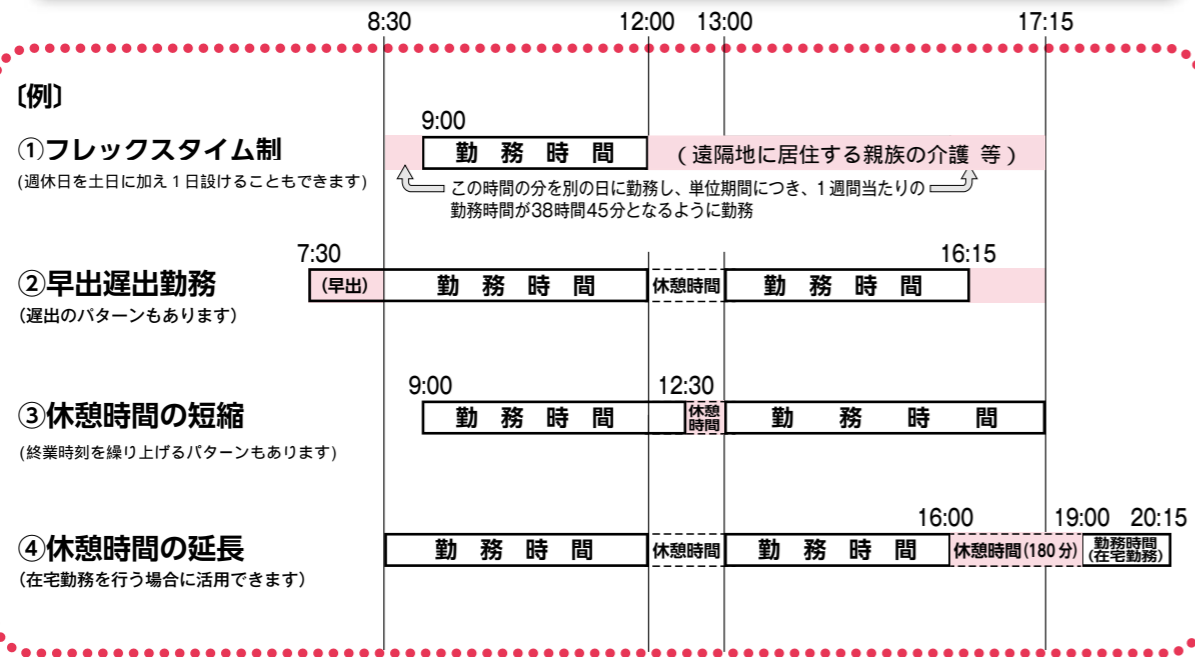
8:30 12:00 13:00 17:15

〔例〕

①フレックスタイム制
(週休日を土日に加え１日設けることもできます)

9:00
勤 務 時 間
(遠隔地に居住する親族の介護 等)

この時間の分を別の日に勤務し、単位期間につき、１週間当たりの勤務時間が38時間45分となるように勤務

②早出遅出勤務
(遅出のパターンもあります)

7:30 16:15
(早出) 勤 務 時 間 休憩時間 勤 務 時 間

③休憩時間の短縮
(終業時刻を繰り上げるパターンもあります)

9:00 12:30
勤 務 時 間 休憩時間 勤 務 時 間

④休憩時間の延長
(在宅勤務を行う場合に活用できます)

16:00 19:00 20:15
勤 務 時 間 休憩時間 勤 務 時 間 休憩時間(180分) 勤務時間(在宅勤務)